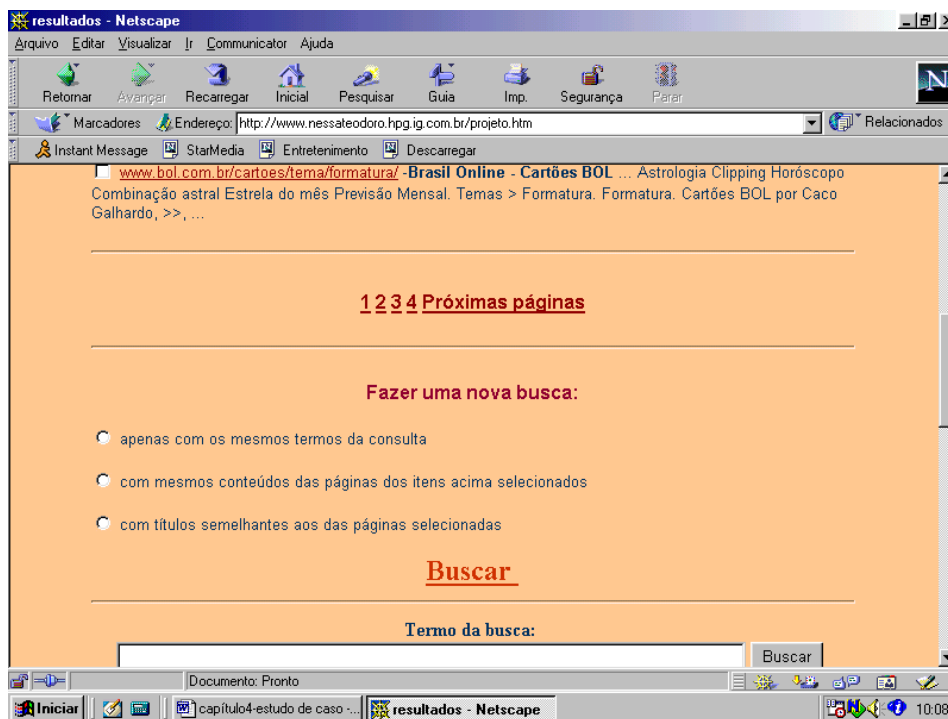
resultados - Netscape

Arquivo Editar Visualizar Ir Communicator Ajuda

Retornar Avançar Recarregar Inicial Pesquisar Guia Imp. Segurança Parar

Marcadores Endereço: http://www.nessateodoro.hpg.ig.com.br/projeto.htm Relacionados

Instant Message StarMedia Entretenimento Descarregar

www.bol.com.br/cartoes/tema/formatura/ -Brasil Online - Cartões BOL ... Astrologia Clipping Horóscopo Combinação astral Estrela do mês Previsão Mensal. Temas > Formatura. Formatura. Cartões BOL por Caco Galhardo, >>, ...

1 2 3 4 Próximas páginas

Fazer uma nova busca:

apenas com os mesmos termos da consulta

com mesmos conteúdos das páginas dos itens acima selecionados

com títulos semelhantes aos das páginas selecionadas

Buscar

Termo da busca:

Buscar

Documento: Pronto

Iniciar capítulo4-estudo de caso -... resultados - Netscape 10:08